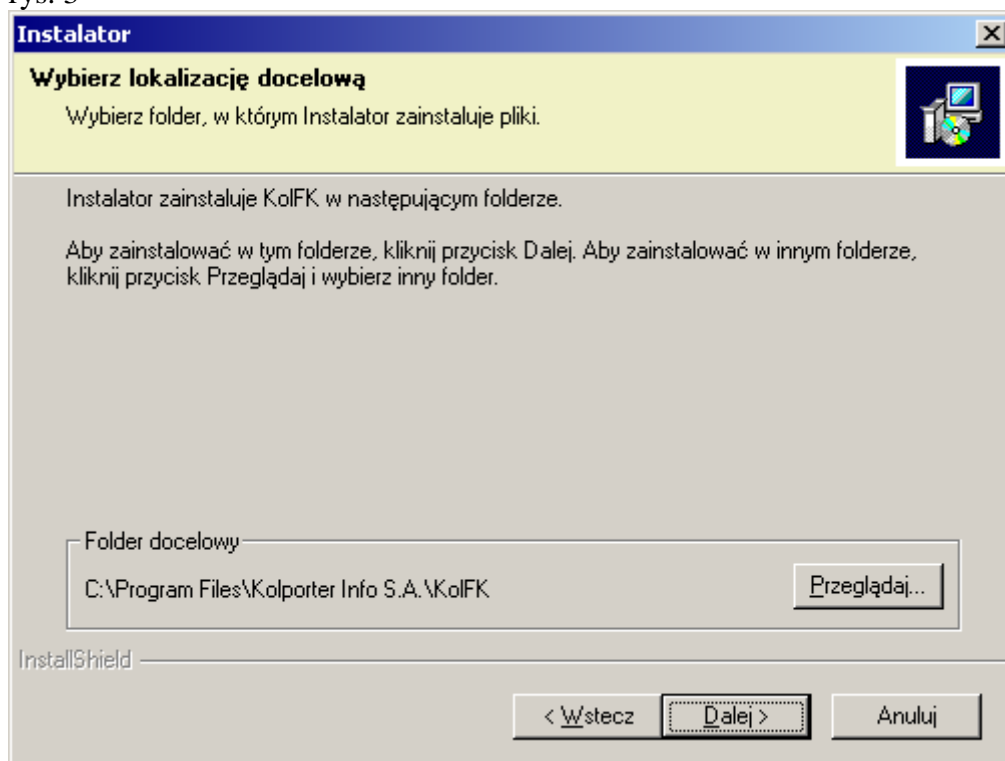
rys. 3

Instalator

Wybierz lokalizację docelową

Wybierz folder, w którym Instalator zainstaluje pliki.

Instalator zainstaluje KolFK w następującym folderze.

Aby zainstalować w tym folderze, kliknij przycisk Dalej. Aby zainstalować w innym folderze, kliknij przycisk Przeglądaj i wybierz inny folder.

Folder docelowy

C:\Program Files\Kolporter Info S.A.\KolFK

Przeglądaj...

InstallShield

< Wstecz

Dalej >

Anuluj